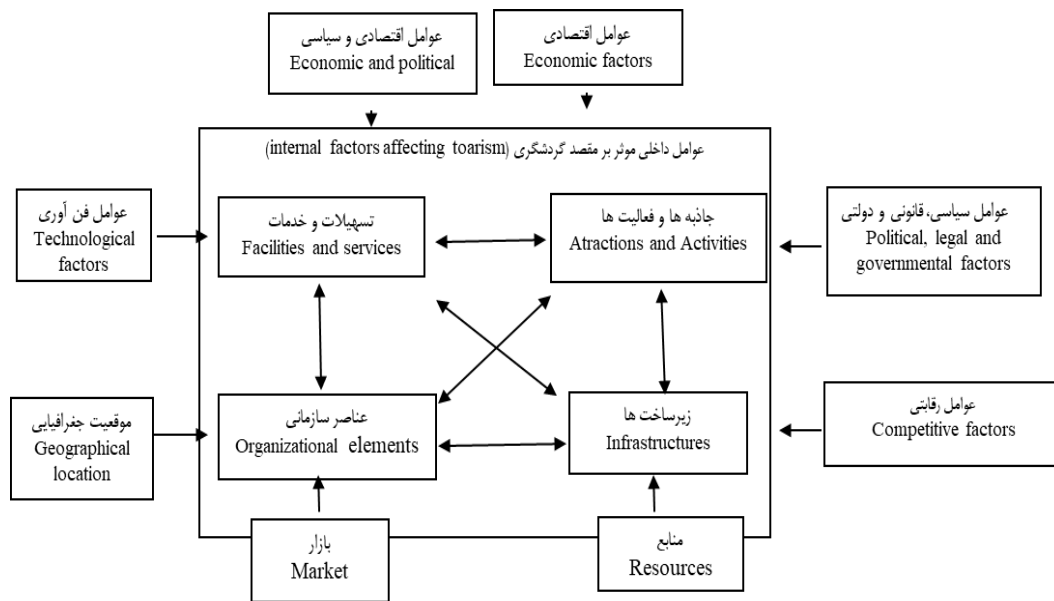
عوامل اقتصادی و سیاسی
Economic and political

عوامل اقتصادی
Economic factors

عوامل داخلی موثر بر مقصد گردشگری (internal factors affecting toarism)

عوامل فن آوری
Technological factors

تسهیلات و خدمات
Facilities and services

جاذبه ها و فعالیت ها
Atractions and Activities

عوامل سیاسی، قانونی و دولتی
Political, legal and governmental factors

موقعیت جغرافیایی
Geographical location

عناصر سازمانی
Organizational elements

زیرساخت ها
Infrastructures

عوامل رقابتی
Competitive factors

بازار
Market

منابع
Resources